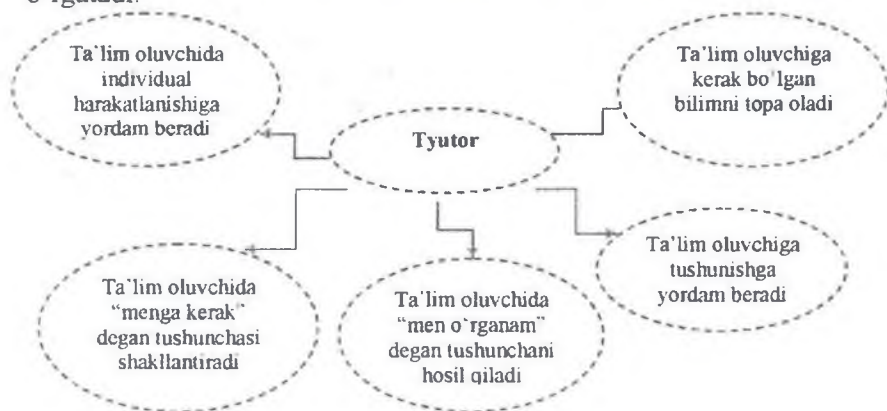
o`rgatadi.

Ta'lim oluvchida individual harakatlanishiga yordam beradi

Ta'lim oluvchiga kerak bo`lgan bilimni topa oladi

Tyutor

Ta'lim oluvchida "menga kerak" degan tushunchasi shakllantiradi

Ta'lim oluvchida "men o`rganam" degan tushunchani hosil qiladi

Ta'lim oluvchiga tushunishga yordam beradi